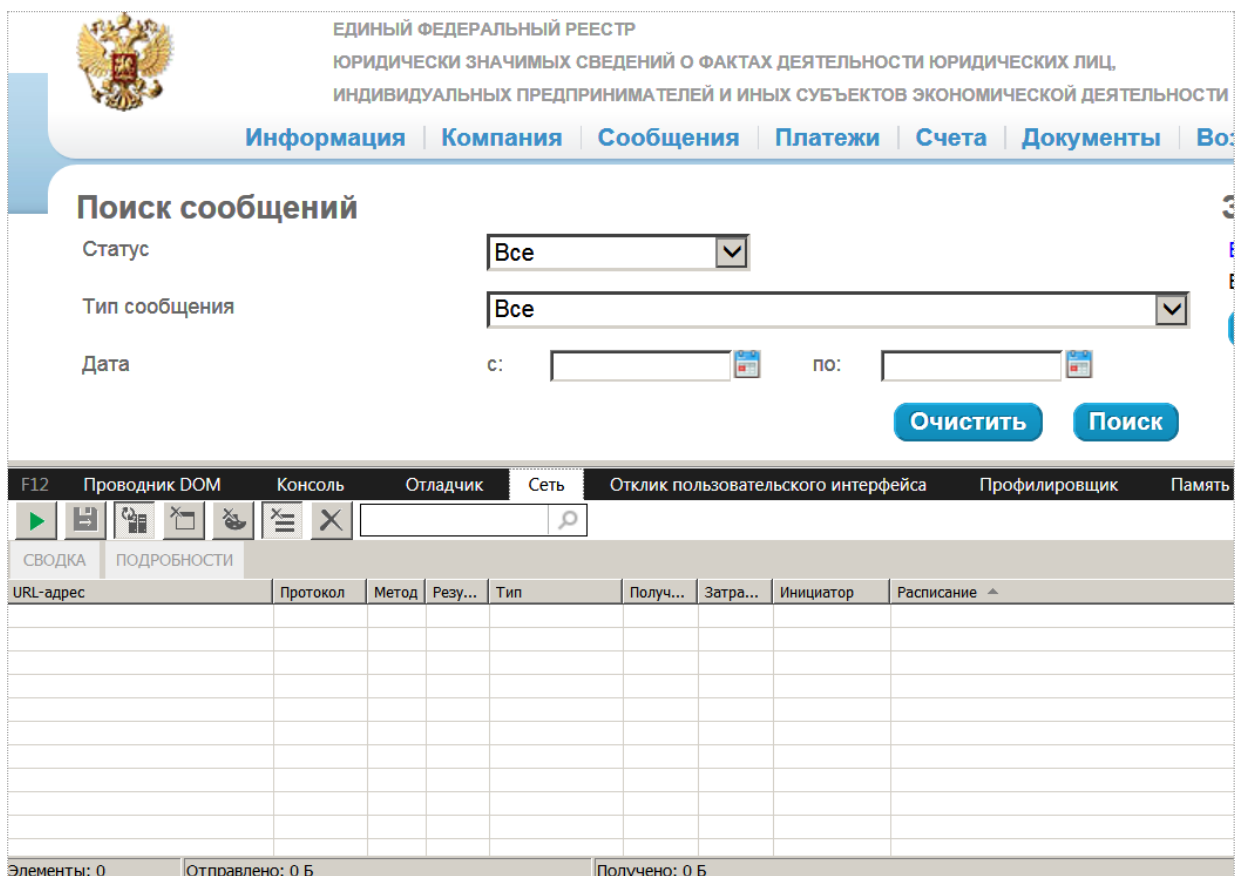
ЕДИНЫЙ ФЕДЕРАЛЬНЫЙ РЕЕСТР
ЮРИДИЧЕСКИ ЗНАЧИМЫХ СВЕДЕНИЙ О ФАКТАХ ДЕЯТЕЛЬНОСТИ ЮРИДИЧЕСКИХ ЛИЦ,
ИНДИВИДУАЛЬНЫХ ПРЕДПРИНИМАТЕЛЕЙ И ИНЫХ СУБЪЕКТОВ ЭКОНОМИЧЕСКОЙ ДЕЯТЕЛЬНОСТИ

Информация | Компания | Сообщения | Платежи | Счета | Документы | Во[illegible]

Поиск сообщений

Статус Все

Тип сообщения Все

Дата с: по:

Очистить Поиск

F12 Проводник DOM Консоль Отладчик Сеть Отклик пользовательского интерфейса Профилировщик Память

СВОДКА ПОДРОБНОСТИ

| URL-адрес | Протокол | Метод | Резу... | Тип | Получ... | Затра... | Инициатор | Расписание |
|---|---|---|---|---|---|---|---|---|

Элементы: 0 Отправлено: 0 Б Получено: 0 Б